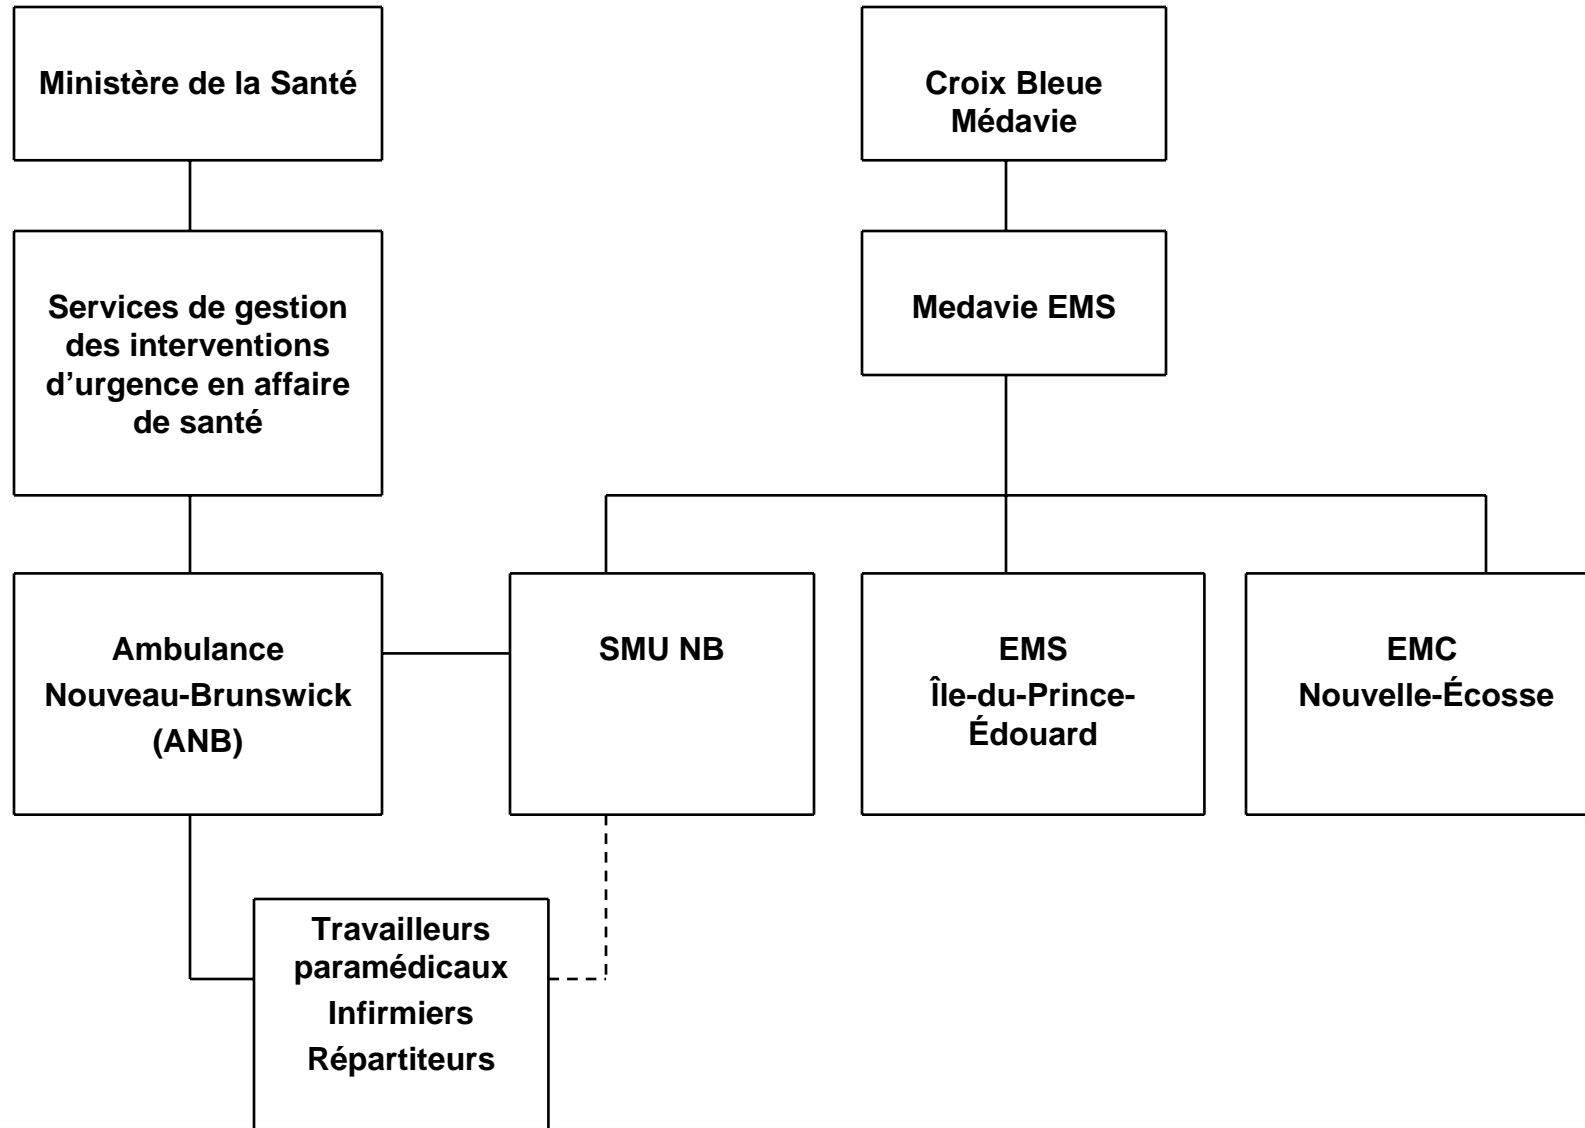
Ministère de la Santé

Services de gestion des interventions d’urgence en affaire de santé

Ambulance Nouveau-Brunswick (ANB)

Travailleurs paramédicaux
Infirmiers
Répartiteurs

Croix Bleue Médavie

Medavie EMS

SMU NB

EMS Île-du-Prince-Édouard

EMC Nouvelle-Écosse